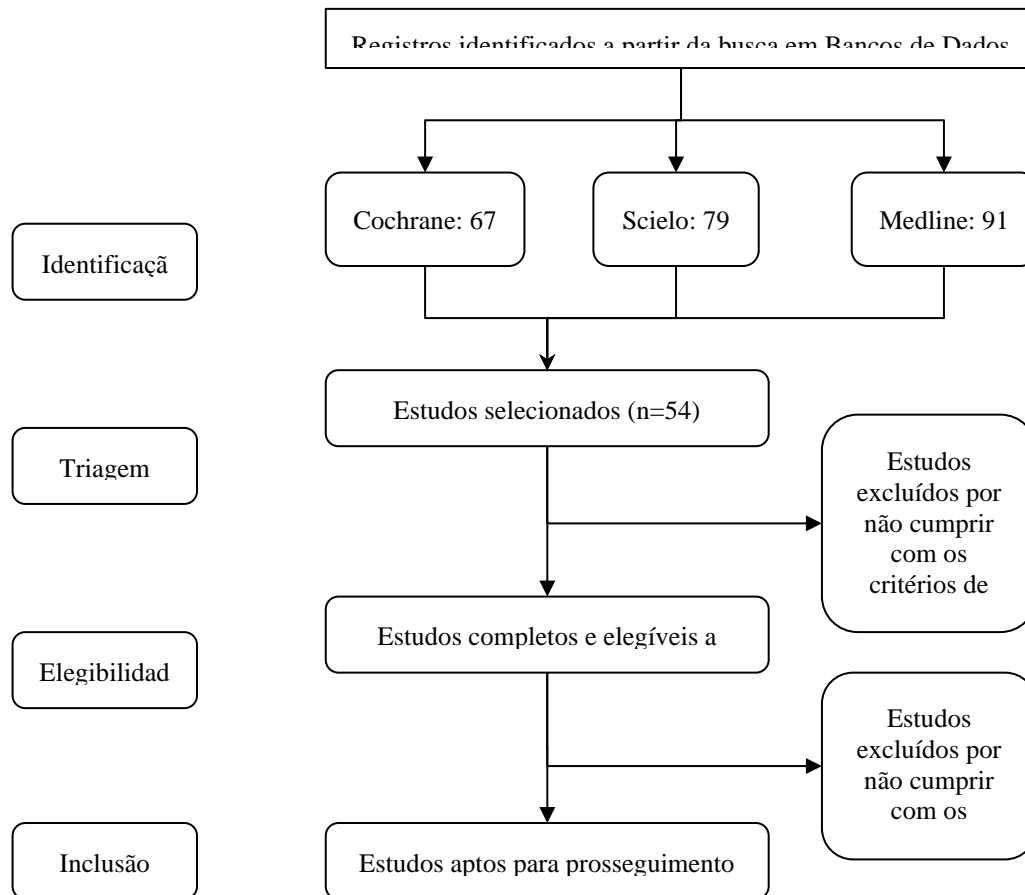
Registros identificados a partir da busca em Bancos de Dados

Cochrane: 67

Scielo: 79

Medline: 91

Identificaçã

Estudos selecionados (n=54)

Triagem

Estudos excluídos por não cumprir com os critérios de

Elegibilidad

Estudos completos e elegíveis a

Estudos excluídos por não cumprir com os

Inclusão

Estudos aptos para prosseguimento